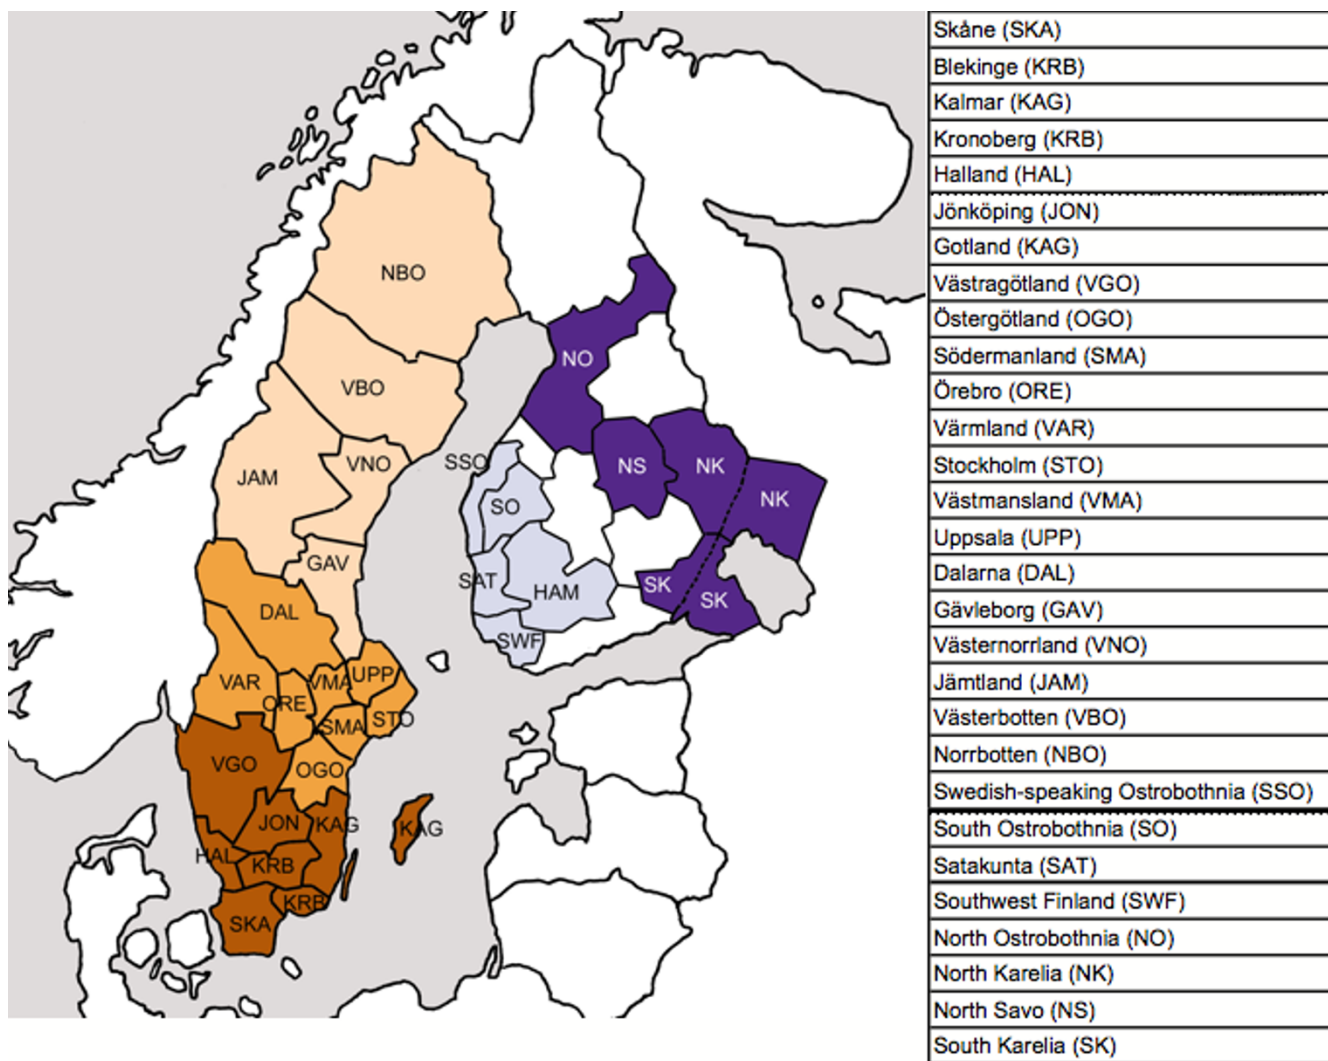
NBO
VBO
JAM
VNO
SSO
SO
NO
NS
NK
NK
GAV
DAL
SAT
HAM
SK
SK
SWF
VAR
VMA
UPP
ORE
SMA
STO
VGO
OGO
JON
KAG
KAG
HAL
KRB
KRB
SKA

| Skåne (SKA) |
|---|
| Blekinge (KRB) |
| Kalmar (KAG) |
| Kronoberg (KRB) |
| Halland (HAL) |
| Jönköping (JON) |
| Gotland (KAG) |
| Västragötland (VGO) |
| Östergötland (OGO) |
| Södermanland (SMA) |
| Örebro (ORE) |
| Värmland (VAR) |
| Stockholm (STO) |
| Västmansland (VMA) |
| Uppsala (UPP) |
| Dalarna (DAL) |
| Gävleborg (GAV) |
| Västernorrland (VNO) |
| Jämtland (JAM) |
| Västerbotten (VBO) |
| Norrbotten (NBO) |
| Swedish-speaking Ostrobothnia (SSO) |
| South Ostrobothnia (SO) |
| Satakunta (SAT) |
| Southwest Finland (SWF) |
| North Ostrobothnia (NO) |
| North Karelia (NK) |
| North Savo (NS) |
| South Karelia (SK) |